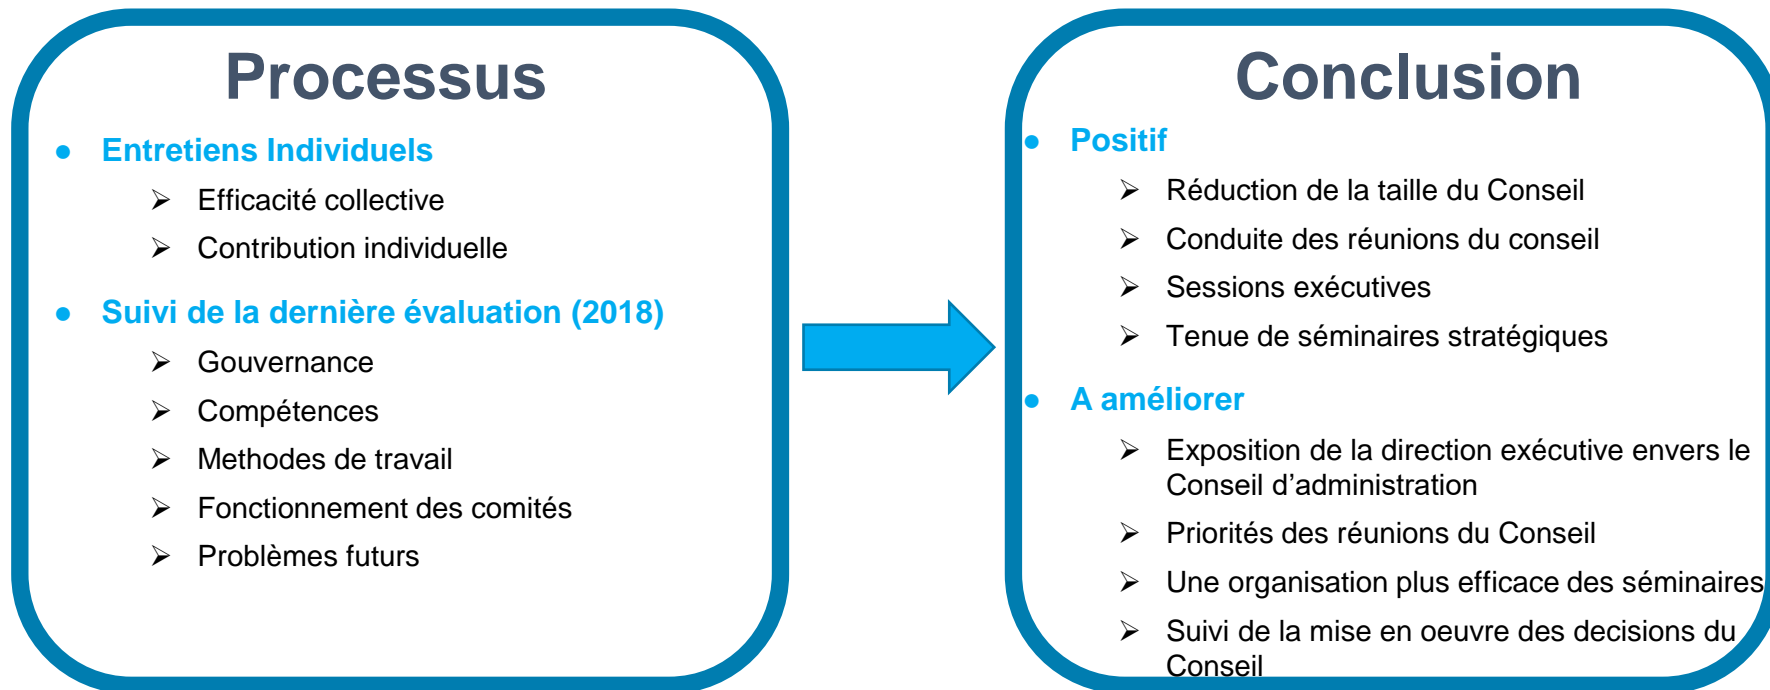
Processus

- Entretiens Individuels
  - Efficacité collective
  - Contribution individuelle
- Suivi de la dernière évaluation (2018)
  - Gouvernance
  - Compétences
  - Methodes de travail
  - Fonctionnement des comités
  - Problèmes futurs

Conclusion

- Positif
  - Réduction de la taille du Conseil
  - Conduite des réunions du conseil
  - Sessions exécutives
  - Tenue de séminaires stratégiques
- A améliorer
  - Exposition de la direction exécutive envers le Conseil d'administration
  - Priorités des réunions du Conseil
  - Une organisation plus efficace des séminaires
  - Suivi de la mise en oeuvre des decisions du Conseil